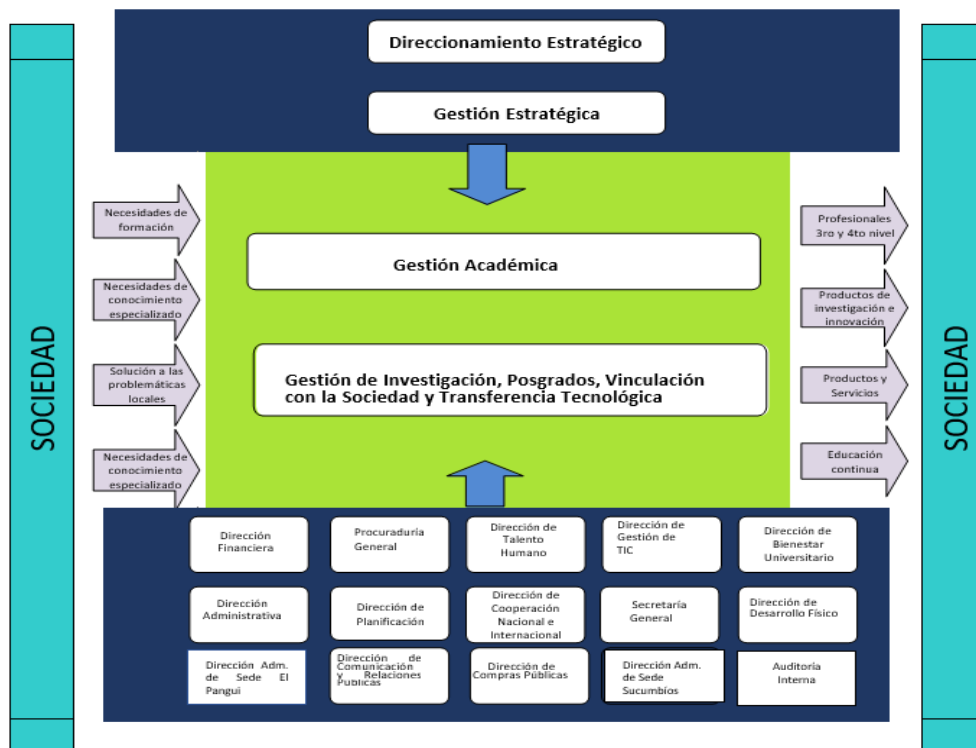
Direccionamiento Estratégico

Gestión Estratégica

SOCIEDAD

Necesidades de formación

Necesidades de conocimiento especializado

Solución a las problemáticas locales

Necesidades de conocimiento especializado

Gestión Académica

Gestión de Investigación, Posgrados, Vinculación con la Sociedad y Transferencia Tecnológica

Profesionales 3ro y 4to nivel

Productos de investigación e innovación

Productos y Servicios

Educación continua

SOCIEDAD

Dirección Financiera

Procuraduría General

Dirección de Talento Humano

Dirección de Gestión de TIC

Dirección de Bienestar Universitario

Dirección Administrativa

Dirección de Planificación

Dirección de Cooperación Nacional e Internacional

Secretaría General

Dirección de Desarrollo Físico

Dirección Adm. de Sede El Pangui

Dirección de Comunicación y Relaciones Públicas

Dirección de Compras Públicas

Dirección Adm. de Sede Sucumbíos

Auditoría Interna